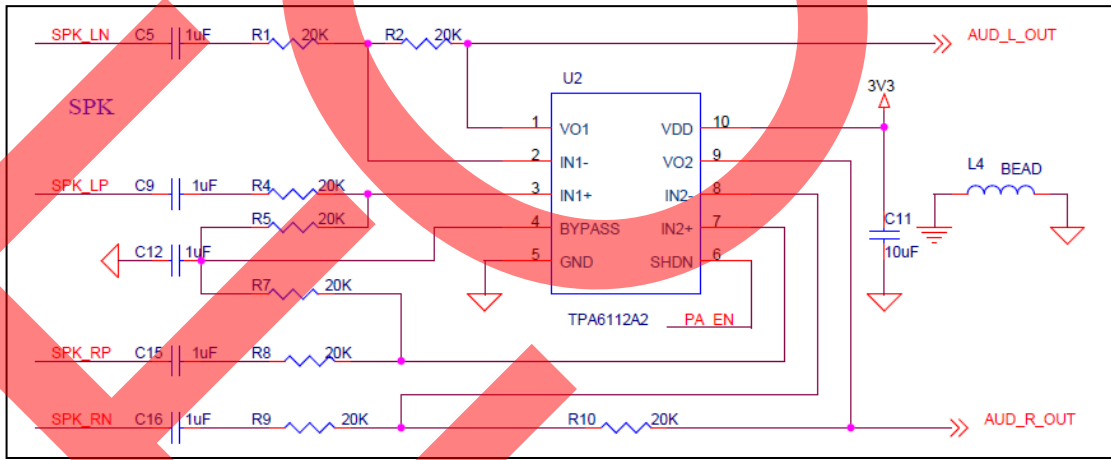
SPK_LN C5 1uF R1 20K R2 20K AUD_L_OUT

SPK

U2

3V3

1 VO1 VDD 10

2 IN1- VO2 9

L4 BEAD

SPK_LP C9 1uF R4 20K

3 IN1+ IN2- 8

R5 20K

4 BYPASS IN2+ 7

C11

C12 1uF

5 GND SHDN 6

10uF

R7 20K

TPA6112A2 PA_EN

SPK_RP C15 1uF R8 20K

SPK_RN C16 1uF R9 20K R10 20K AUD_R_OUT